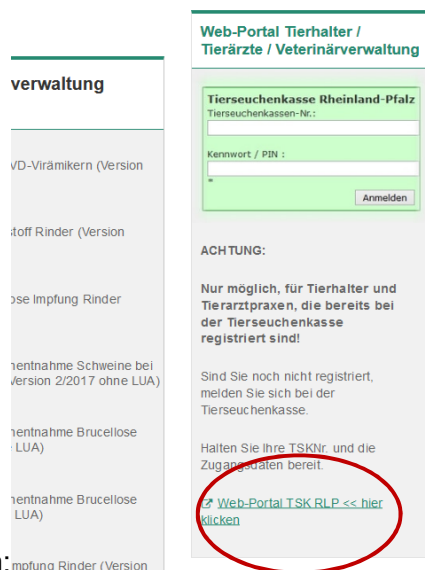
verwaltung

VD-Virämikern (Version

stoff Rinder (Version

ose Impfung Rinder

hentnahme Schweine bei Version 2/2017 ohne LUA)

hentnahme Brucellose LUA)

hentnahme Brucellose LUA)

mpfung Rinder (Version

Web-Portal Tierhalter / Tierärzte / Veterinärverwaltung

Tierseuchenkasse Rheinland-Pfalz
Tierseuchenkassen-Nr.:

Kennwort / PIN :

*

Anmelden

ACHTUNG:

Nur möglich, für Tierhalter und Tierarztpraxen, die bereits bei der Tierseuchenkasse registriert sind!

Sind Sie noch nicht registriert, melden Sie sich bei der Tierseuchenkasse.

Halten Sie Ihre TSKNr. und die Zugangsdaten bereit.

Web-Portal TSK RLP << hier klicken